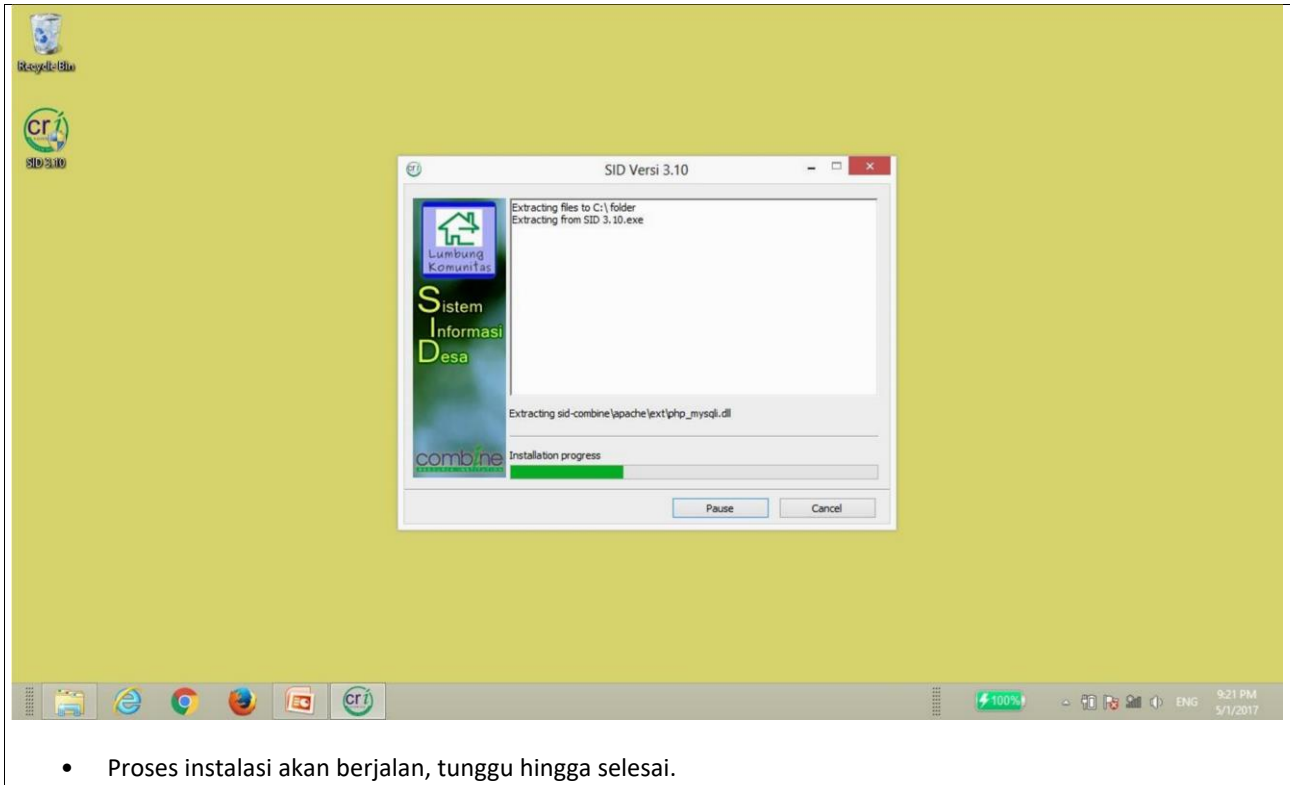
Recycle Bin

SID 3.10

SID Versi 3.10

Lumbung Komunitas

Sistem Informasi Desa

combine

Extracting files to C:\ folder
Extracting from SID 3.10.exe

Extracting sid-combine\apache\ext\php_mysqli.dll

Installation progress

Pause

Cancel

100%

ENG

9:21 PM
5/1/2017

• Proses instalasi akan berjalan, tunggu hingga selesai.